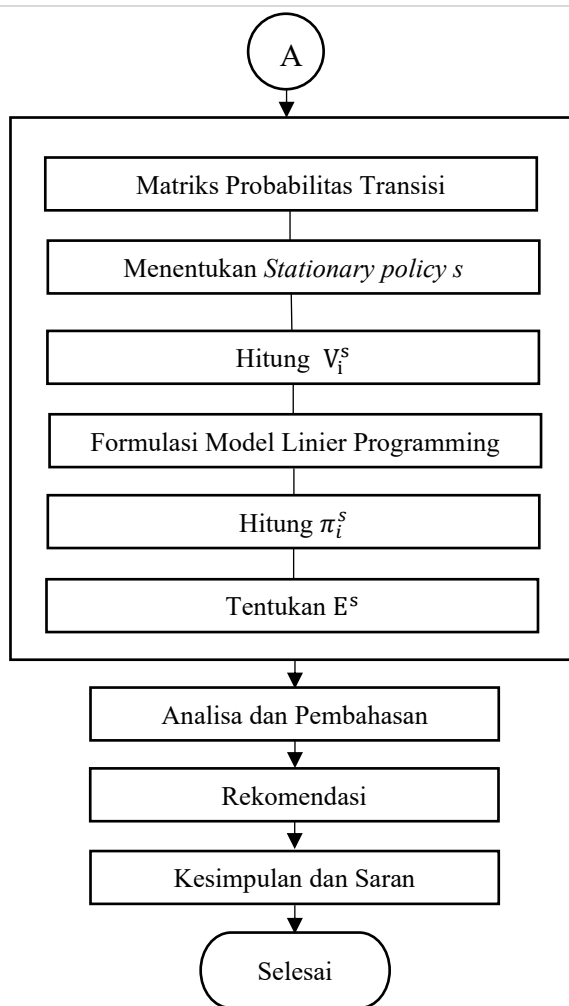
A

Matriks Probabilitas Transisi

Menentukan *Stationary policy s*

Hitung $V_i^s$

Formulasi Model Linier Programming

Hitung $\pi_i^s$

Tentukan $E^s$

Analisa dan Pembahasan

Rekomendasi

Kesimpulan dan Saran

Selesai